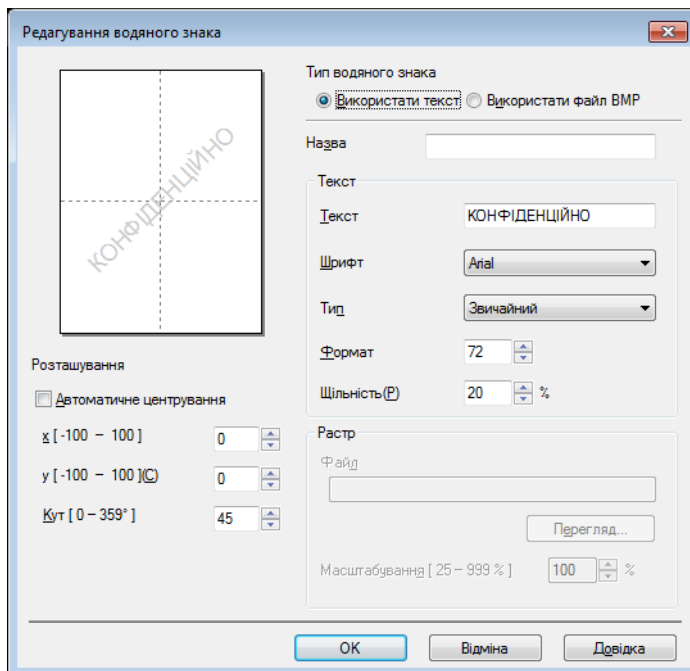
Редагування водяного знака

КОНФІДЕНЦІЙНО

Тип водяного знака
Використати текст
Використати файл BMP

Назва

Текст

Текст КОНФІДЕНЦІЙНО

Шрифт Arial

Тип Звичайний

Формат 72

Щільність(P) 20 %

Розташування

Автоматичне центрування

x [ -100 – 100 ] 0

y [ -100 – 100 ](C) 0

Кут [ 0 – 359° ] 45

Растр

Файл

Перегляд...

Масштабування [ 25 – 999 % ] 100 %

OK Відміна Довідка